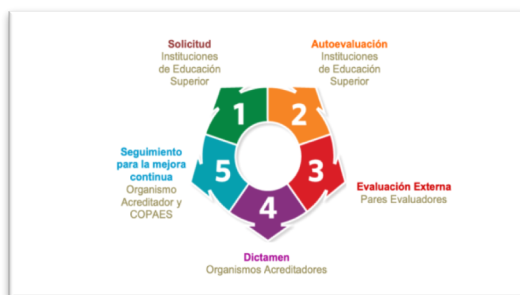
Solicitud
Instituciones de Educación Superior

Autoevaluación
Instituciones de Educación Superior

1

2

5

3

4

Seguimiento para la mejora continua
Organismo Acreditador y COPAES

Evaluación Externa
Pares Evaluadores

Dictamen
Organismos Acreditadores